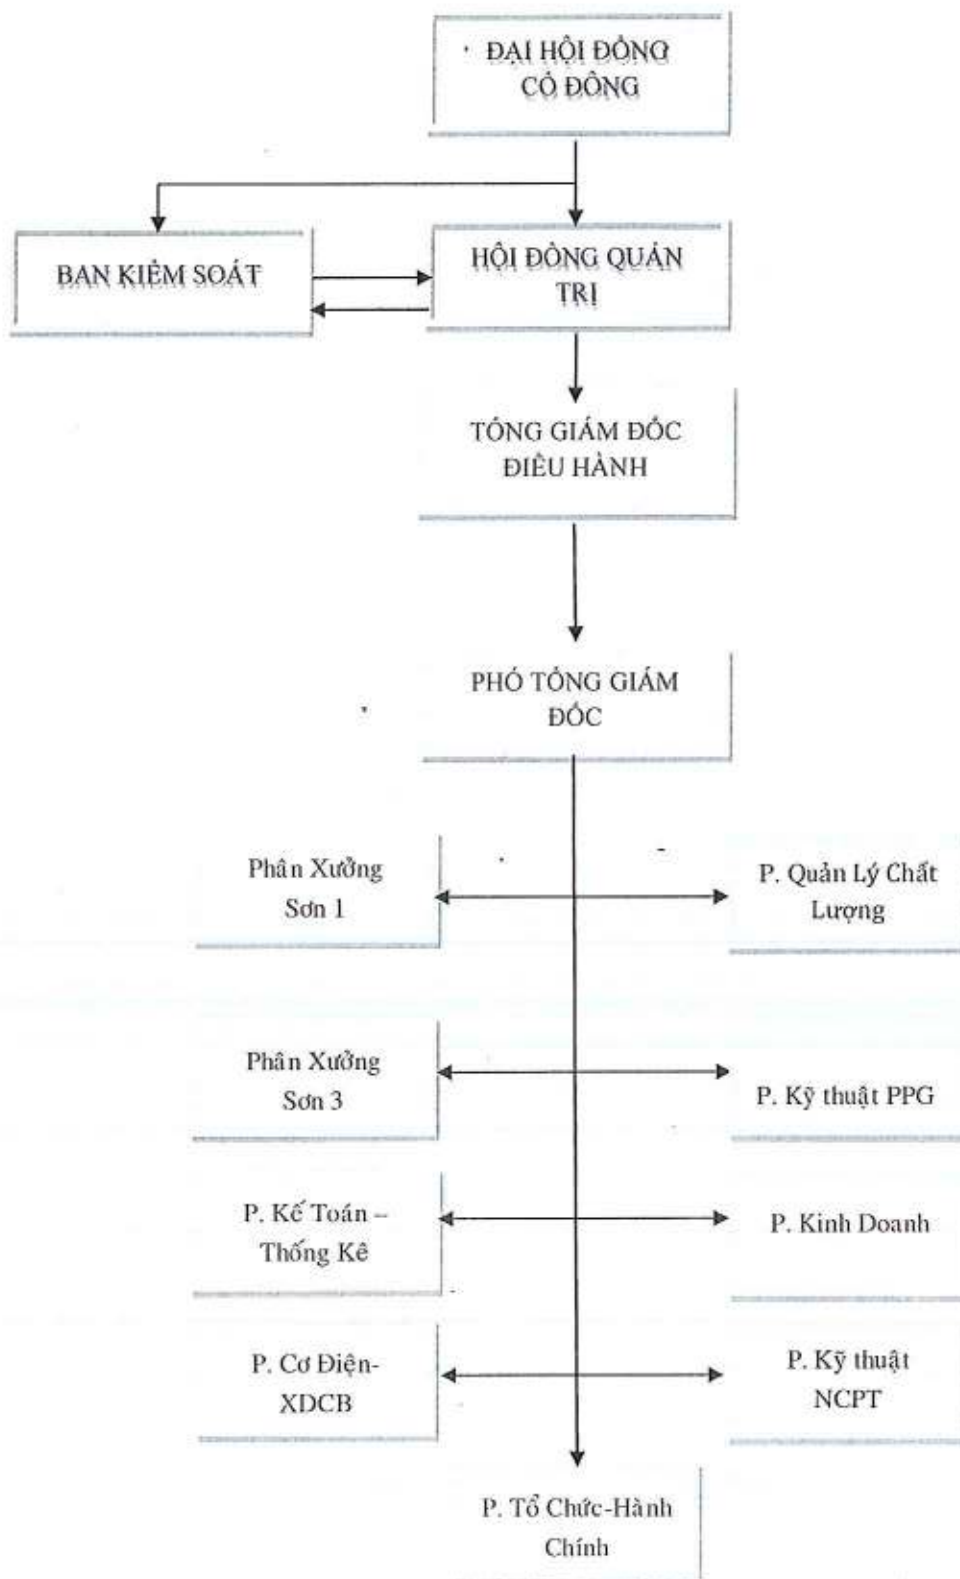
ĐẠI HỘI ĐỒNG CỔ ĐÔNG

BAN KIỂM SOÁT

HỘI ĐỒNG QUẢN TRỊ

TỔNG GIÁM ĐỐC ĐIỀU HÀNH

PHÓ TỔNG GIÁM ĐỐC

Phân Xưởng Sơn 1

P. Quản Lý Chất Lượng

Phân Xưởng Sơn 3

P. Kỹ thuật PPG

P. Kế Toán – Thống Kê

P. Kinh Doanh

P. Cơ Điện-XDCB

P. Kỹ thuật NCPT

P. Tổ Chức-Hành Chính